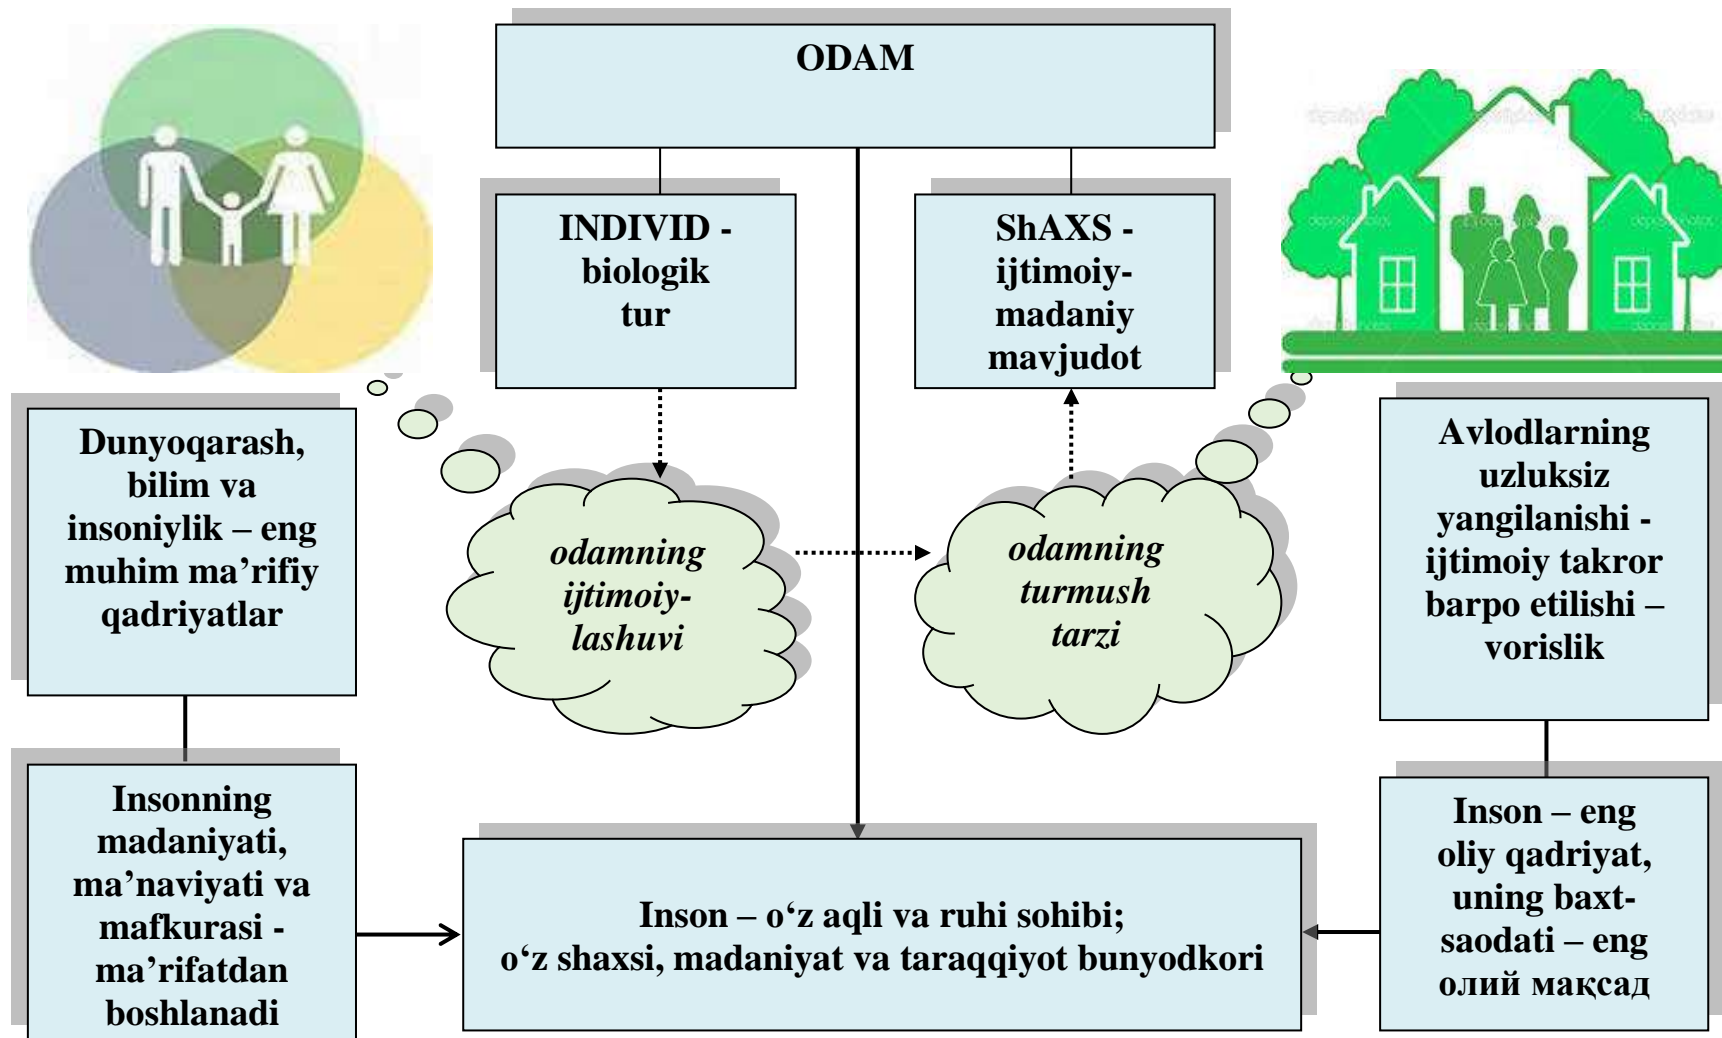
ODAM

INDIVID - biologik tur

ShAXS - ijtimoiy-madaniy mavjudot

Dunyoqarash, bilim va insoniylik – eng muhim ma’rifiy qadriyatlar

*odamning ijtimoiy-lashuvi*

*odamning turmush tarzi*

Avlodlarning uzluksiz yangilanishi - ijtimoiy takror barpo etilishi – vorislik

Insonning madaniyati, ma’naviyati va mafkurasi - ma’rifatdan boshlanadi

Inson – o‘z aqli va ruhi sohibi; o‘z shaxsi, madaniyat va taraqqiyot bunyodkori

Inson – eng oliy qadriyat, uning baxt-saodati – eng олий мақсад